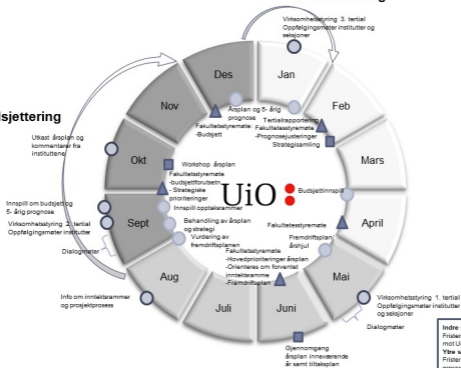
sjettering

Virksomhetsstyring 3. tertial
Oppfølgingsmøter institutter og seksjoner

Des
Jan
Feb
Mars
April
Mai
Juni
Juli
Aug
Sept
Okt
Nov

Årsplan og 5- årig prognose
Fakultetsstyremøte
-Budsjett

Tertialrapportering
Fakultetsstyremøte
-Prognosejusteringer
Strategisamling

Utkast årsplan og kommentarer fra institutene

Workshop årsplan
Fakultetsstyremøte
-budsjettforutsetn.
- Strategiske prioriteringer
Innspill opptaksrammer

UiO

Budsjettinnspill

Innspill om budsjett og 5- årig prognose

Virksomhetsstyring 2. tertial
Oppfølgingsmøter institutter

Dialogmøter

Behandling av årsplan og strategi
Vurdering av fremdriftsplanen

Fakultetsstyremøte

Fremdriftsplan/ Ønskjul

Fakultetsstyremøte
-Hovedprioriteringer årsplan
-Orienteres om forventet inntektsramme
-Fremdriftsplan

Info om inntektsrammer og prosjektprosess

Virksomhetsstyring 1. tertial
Oppfølgingsmøter institutter og seksjoner

Dialogmøter

Gjennomgang årsplan inneværende år samt tiltaksplan

Indre
Frister
mot U
Ytre s
Frister